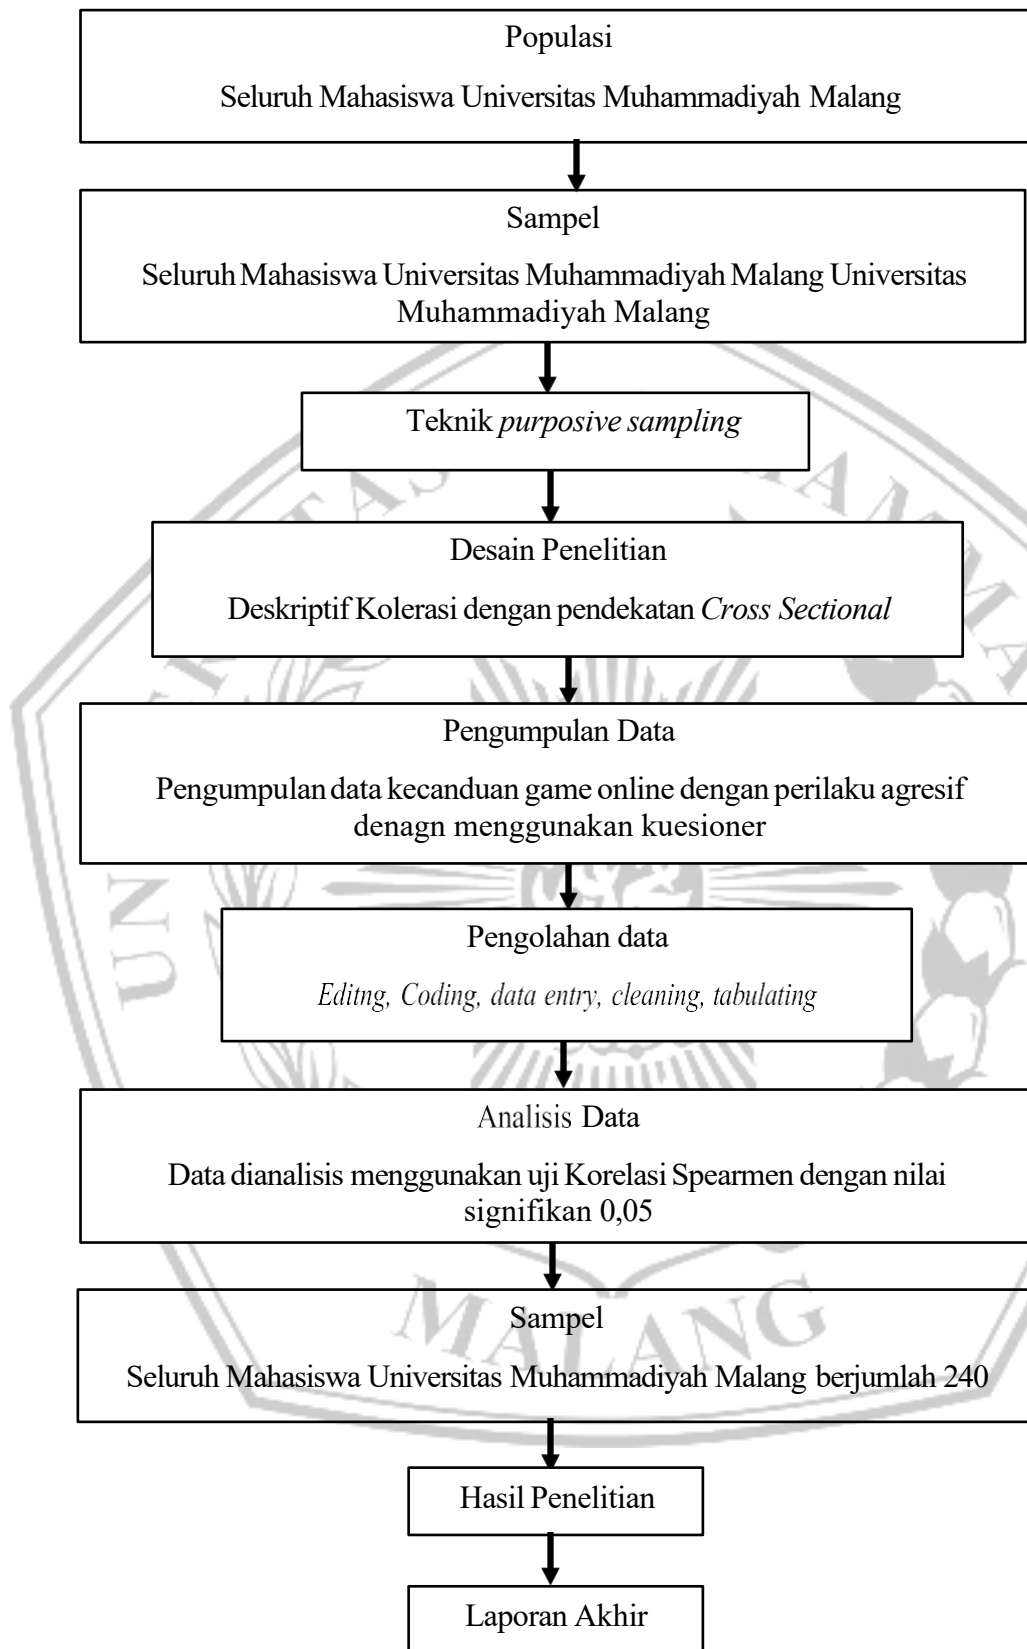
Populasi

Seluruh Mahasiswa Universitas Muhammadiyah Malang

Sampel

Seluruh Mahasiswa Universitas Muhammadiyah Malang Universitas Muhammadiyah Malang

Teknik *purposive sampling*

Desain Penelitian

Deskriptif Kolerasi dengan pendekatan *Cross Sectional*

Pengumpulan Data

Pengumpulan data kecanduan game online dengan perilaku agresif denagn menggunakan kuesioner

Pengolahan data

*Editng, Coding, data entry, cleaning, tabulating*

Analisis Data

Data dianalisis menggunakan uji Korelasi Spearmen dengan nilai signifikan 0,05

Sampel

Seluruh Mahasiswa Universitas Muhammadiyah Malang berjumlah 240

Hasil Penelitian

Laporan Akhir